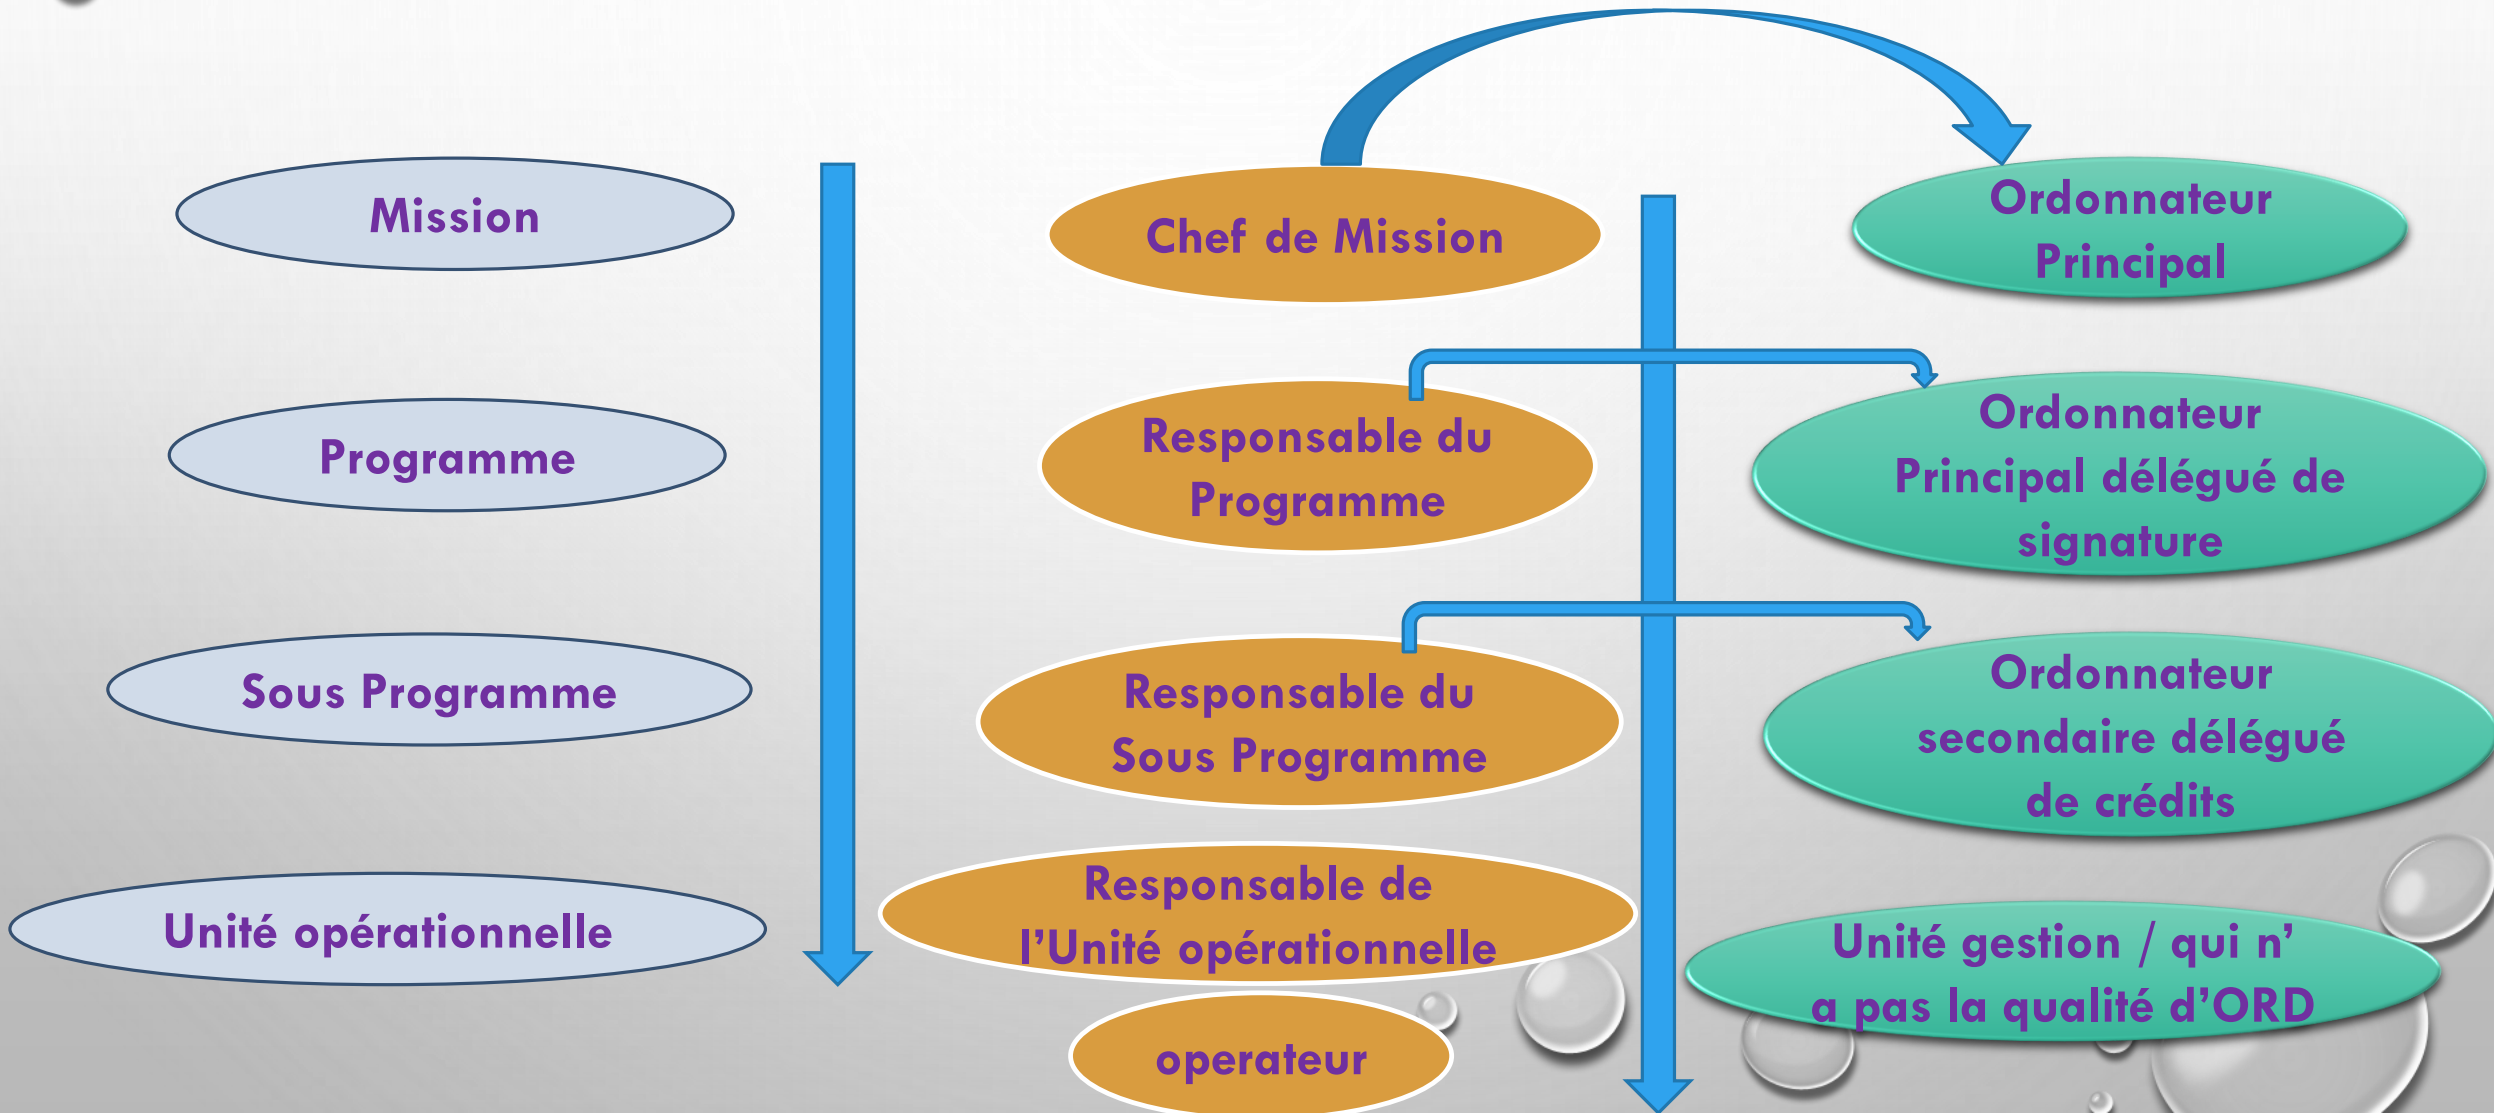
Mission

Programme

Sous Programme

Unité opérationnelle

Chef de Mission

Responsable du Programme

Responsable du Sous Programme

Responsable de l'Unité opérationnelle

operateur

Ordonnateur Principal

Ordonnateur Principal délégué de signature

Ordonnateur secondaire délégué de crédits

Unité gestion / qui n' a pas la qualité d'ORD